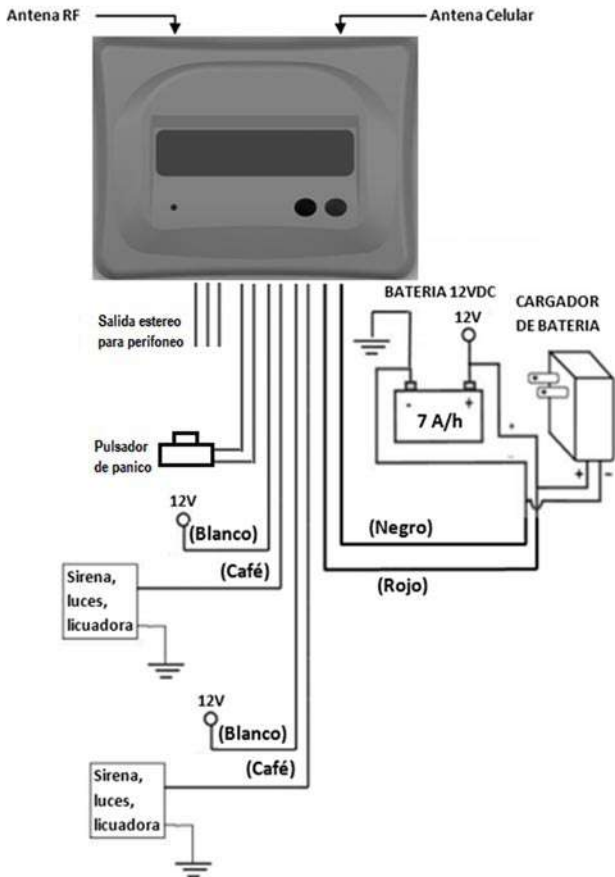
Antena RF

Antena Celular

BATERIA 12VDC

CARGADOR DE BATERIA

Salida estereo para perifoneo

12V

7 A/h

-

+

+

+

-

Pulsador de panico

12V

(Blanco)

(Negro)

(Café)

(Rojo)

Sirena, luces, licuadora

12V

(Blanco)

(Café)

Sirena, luces, licuadora